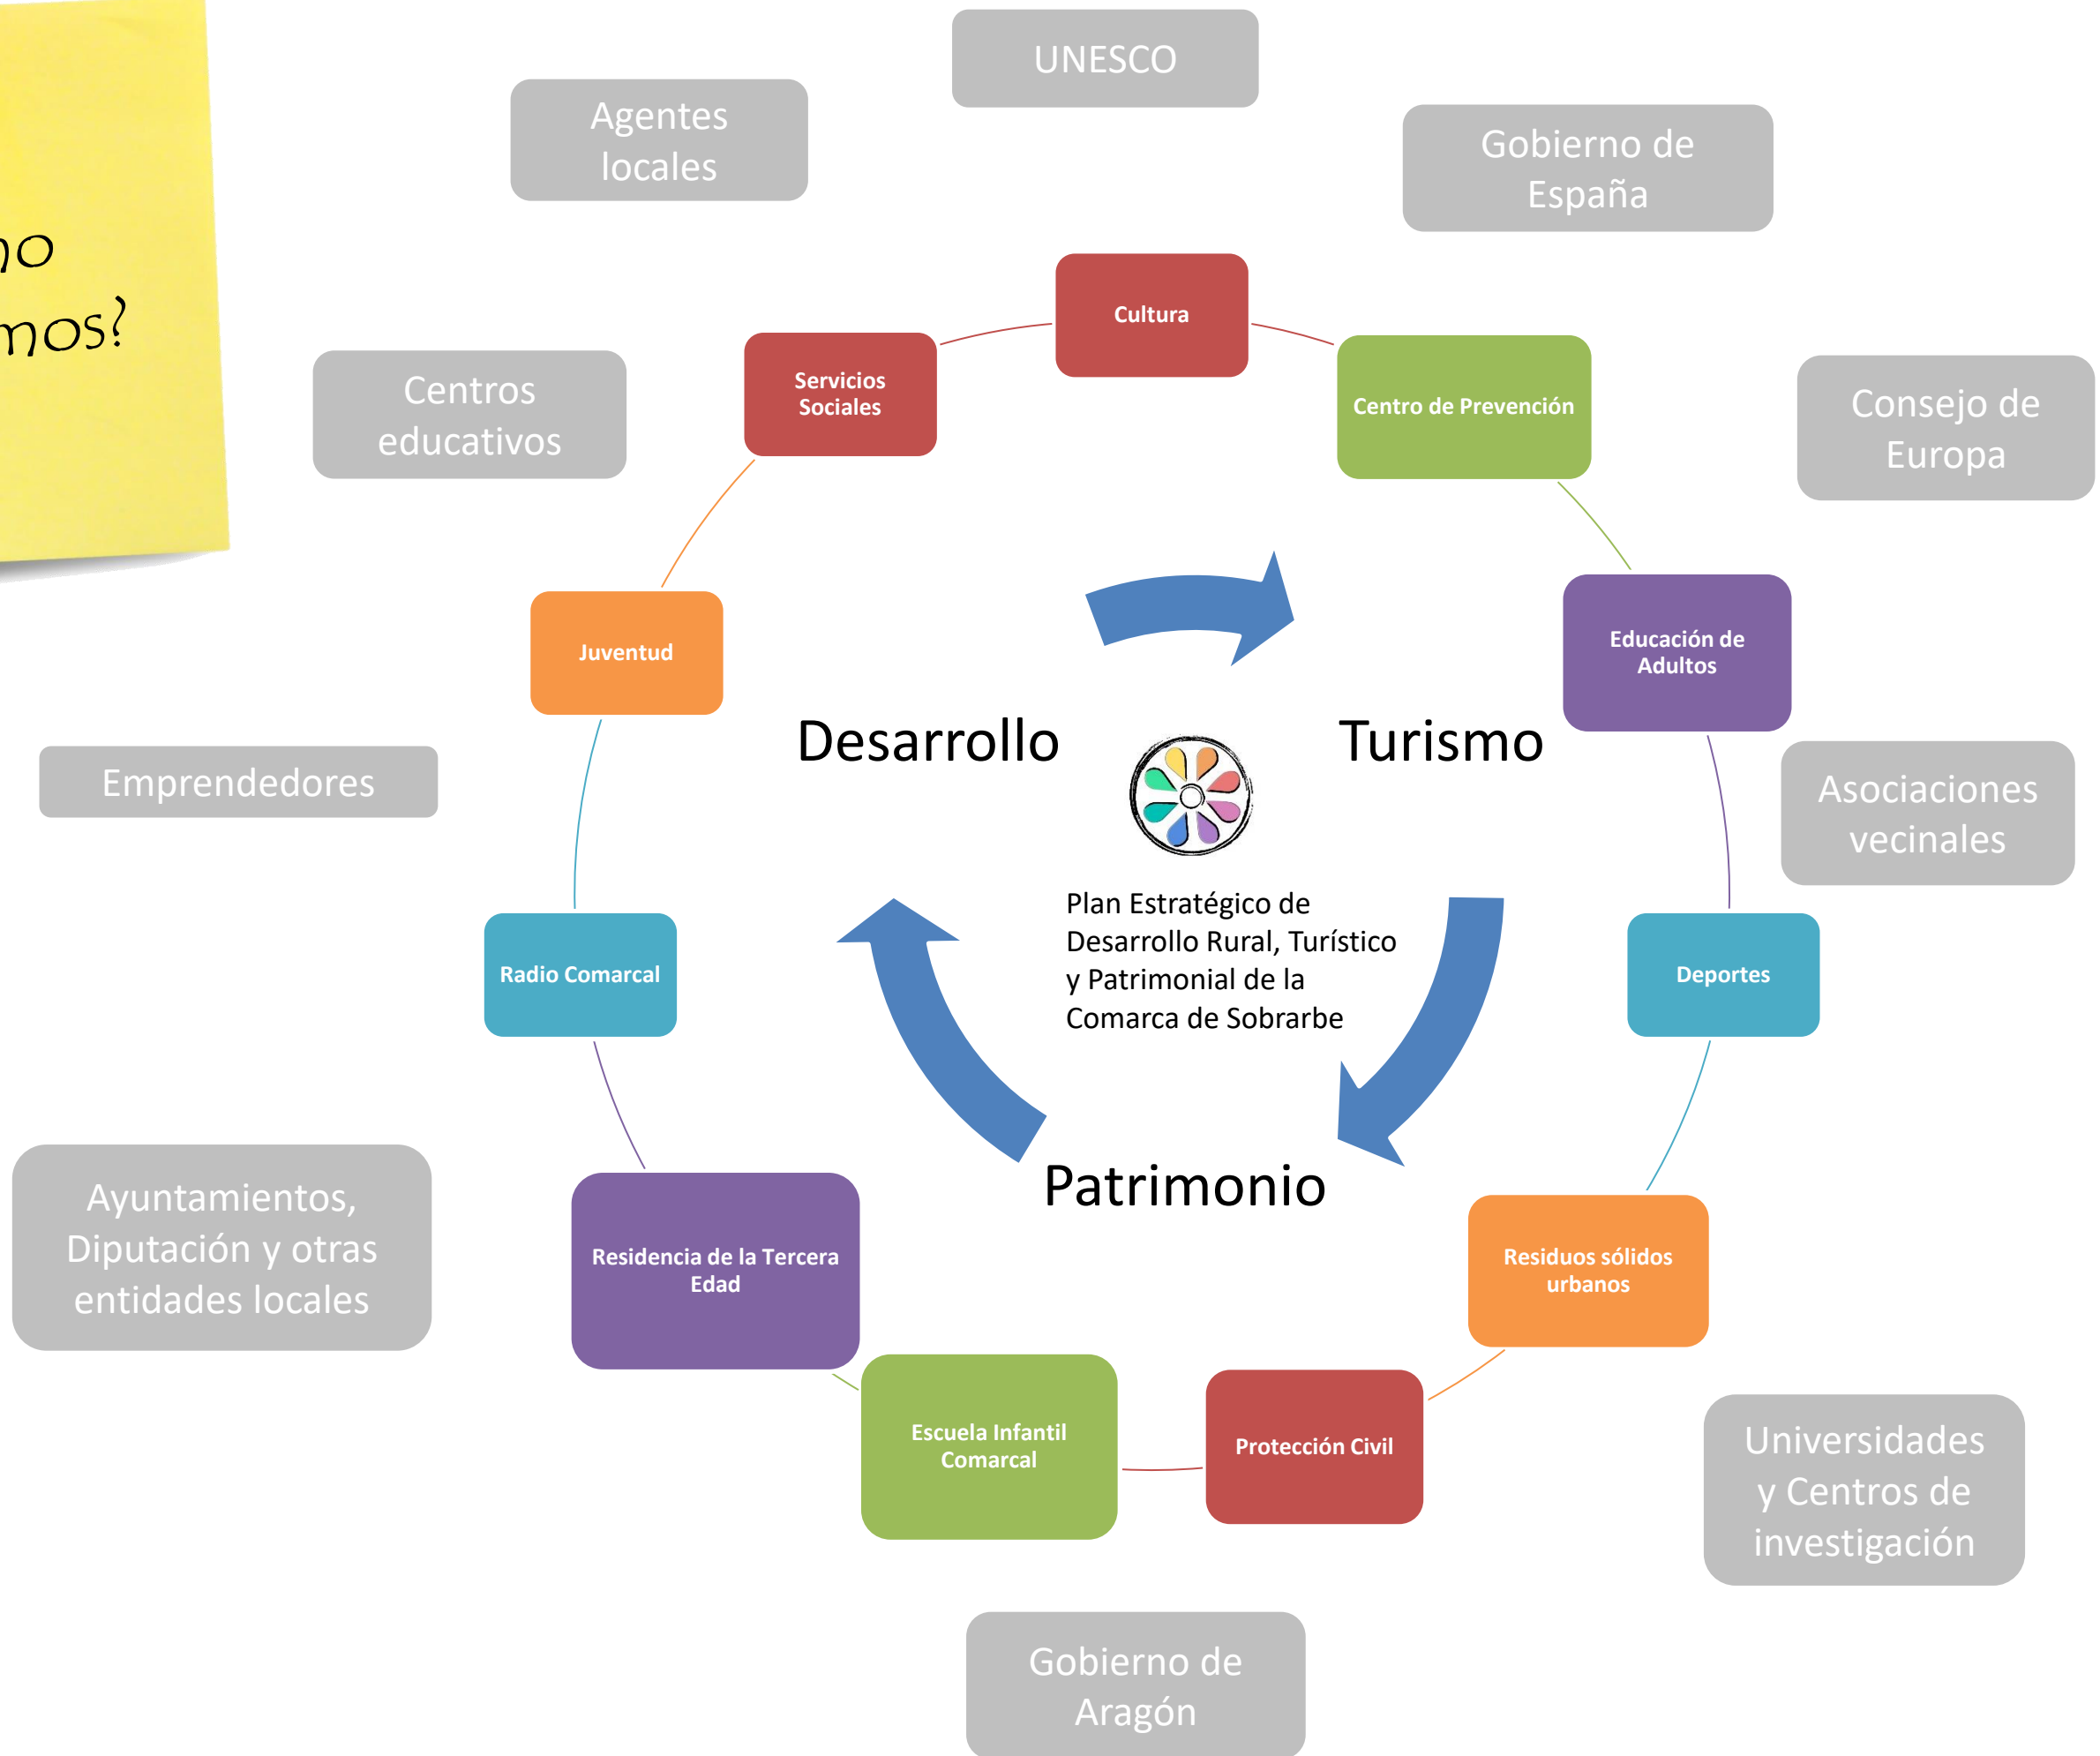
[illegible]o
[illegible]mos?

UNESCO

Agentes locales

Gobierno de España

Centros educativos

Consejo de Europa

Emprendedores

Asociaciones vecinales

Ayuntamientos, Diputación y otras entidades locales

Universidades y Centros de investigación

Gobierno de Aragón

Cultura

Centro de Prevención

Educación de Adultos

Deportes

Residuos sólidos urbanos

Protección Civil

Escuela Infantil Comarcal

Residencia de la Tercera Edad

Radio Comarcal

Juventud

Servicios Sociales

Desarrollo

Turismo

Patrimonio

Plan Estratégico de Desarrollo Rural, Turístico y Patrimonial de la Comarca de Sobrarbe